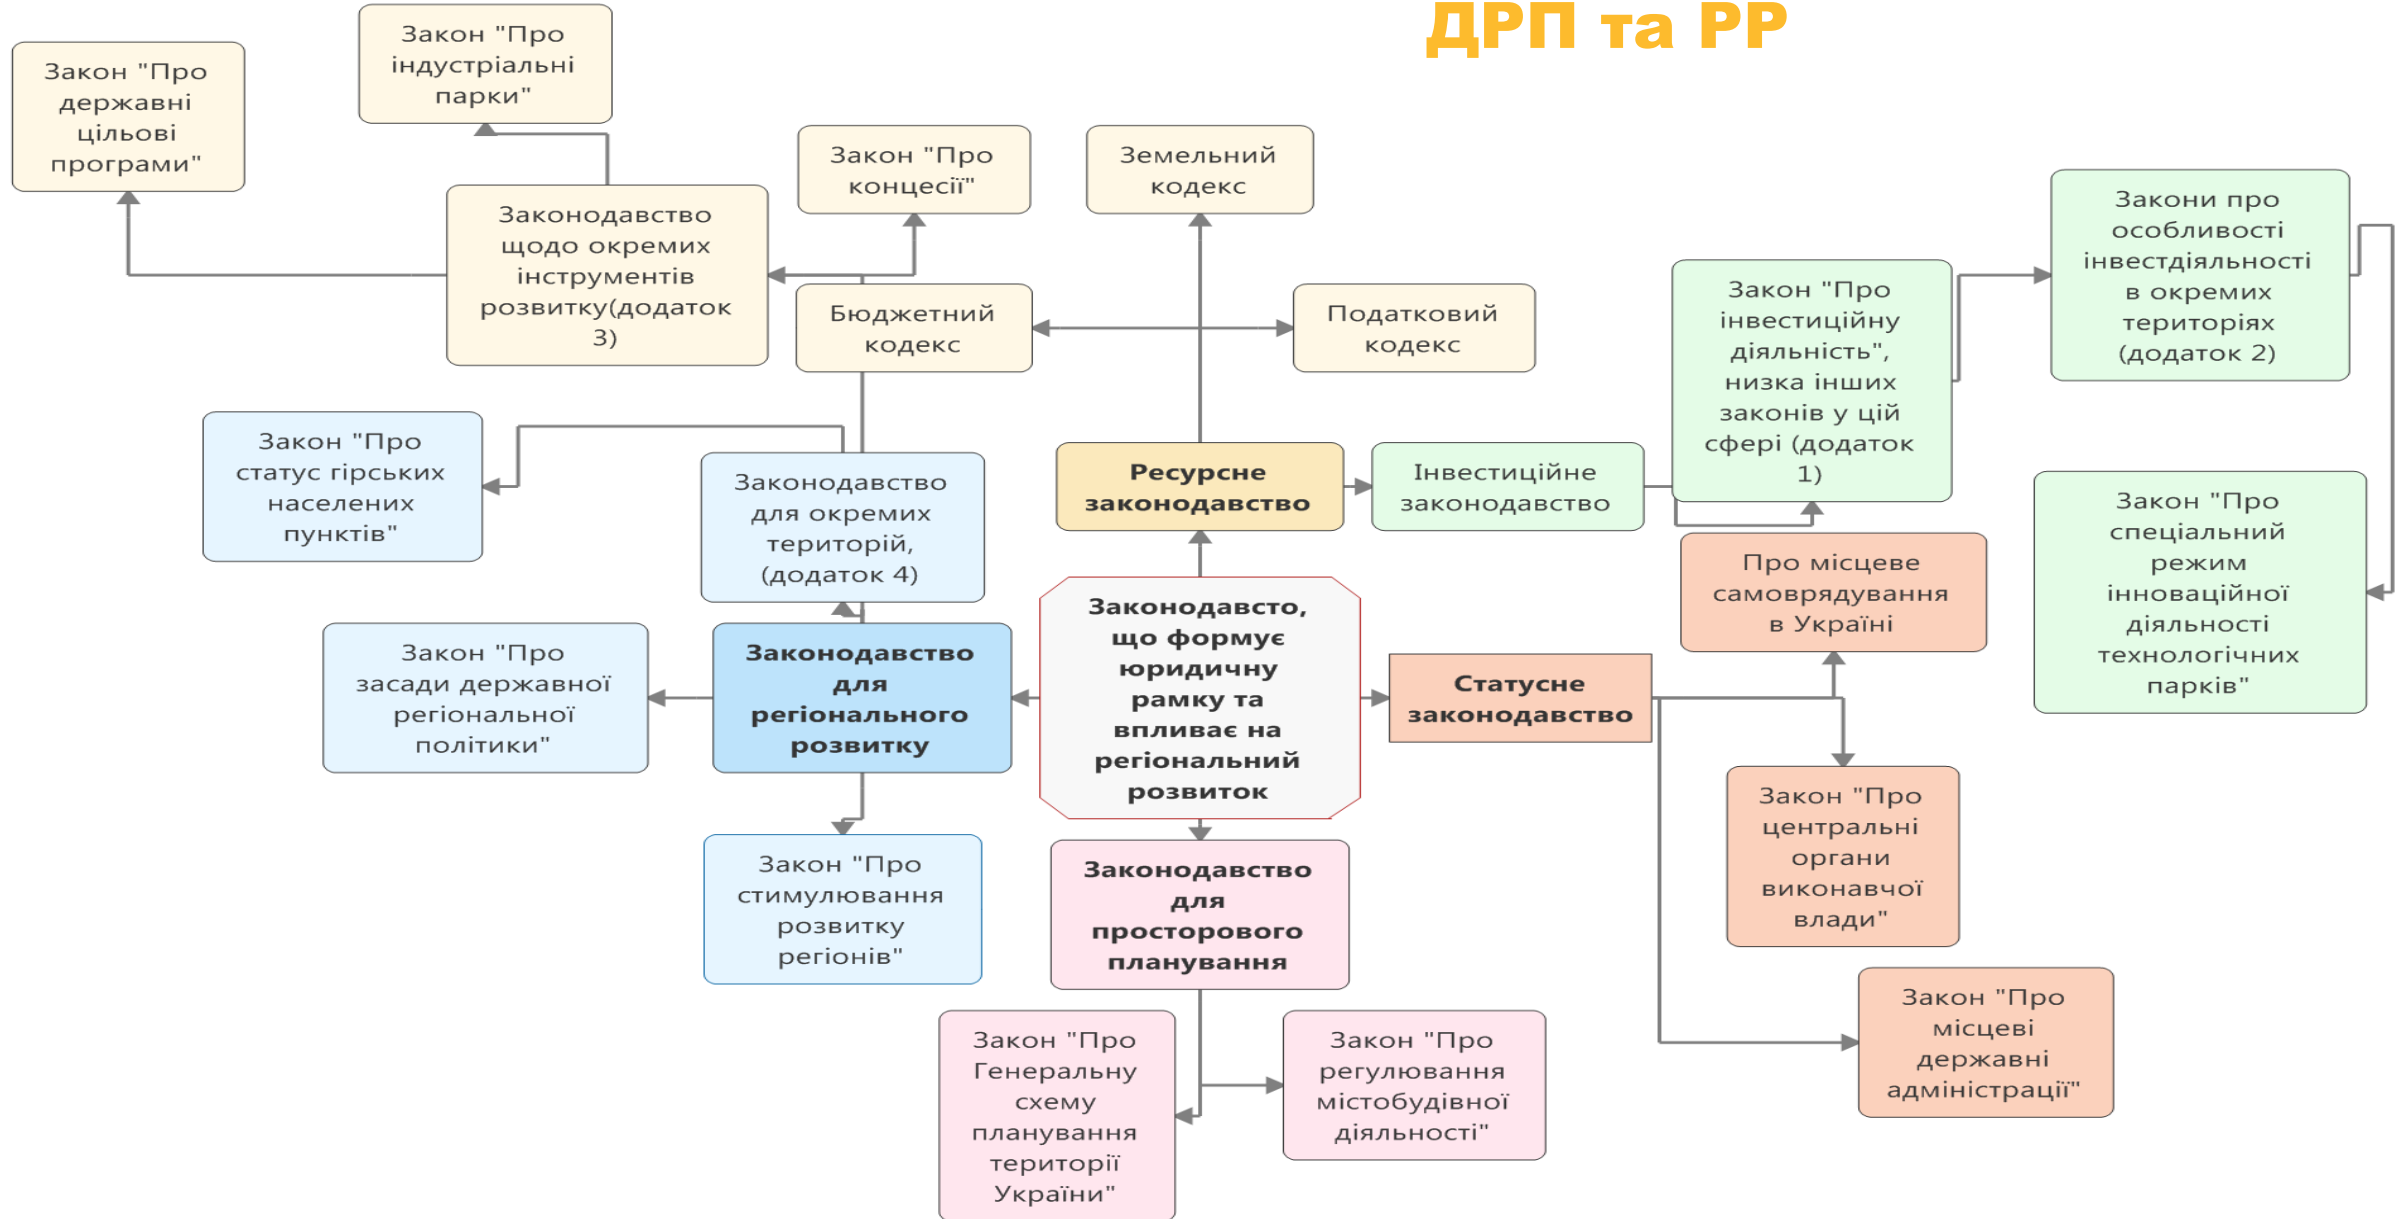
ДРП та РР

Закон "Про державні цільові програми"

Закон "Про індустріальні парки"

Законодавство щодо окремих інструментів розвитку(додаток 3)

Закон "Про концесії"

Земельний кодекс

Бюджетний кодекс

Податковий кодекс

Закон "Про інвестиційну діяльність", низка інших законів у цій сфері (додаток 1)

Закони про особливості інвестдіяльності в окремих територіях (додаток 2)

Закон "Про статус гірських населених пунктів"

Законодавство для окремих територій, (додаток 4)

Ресурсне законодавство

Інвестиційне законодавство

Закон "Про спеціальний режим інноваційної діяльності технологічних парків"

Про місцеве самоврядування в Україні

Закон "Про засади державної регіональної політики"

Законодавство для регіонального розвитку

Законодавсто, що формує юридичну рамку та впливає на регіональний розвиток

Статусне законодавство

Закон "Про центральні органи виконавчої влади"

Закон "Про стимулювання розвитку регіонів"

Законодавство для просторового планування

Закон "Про місцеві державні адміністрації"

Закон "Про Генеральну схему планування території України"

Закон "Про регулювання містобудівної діяльності"